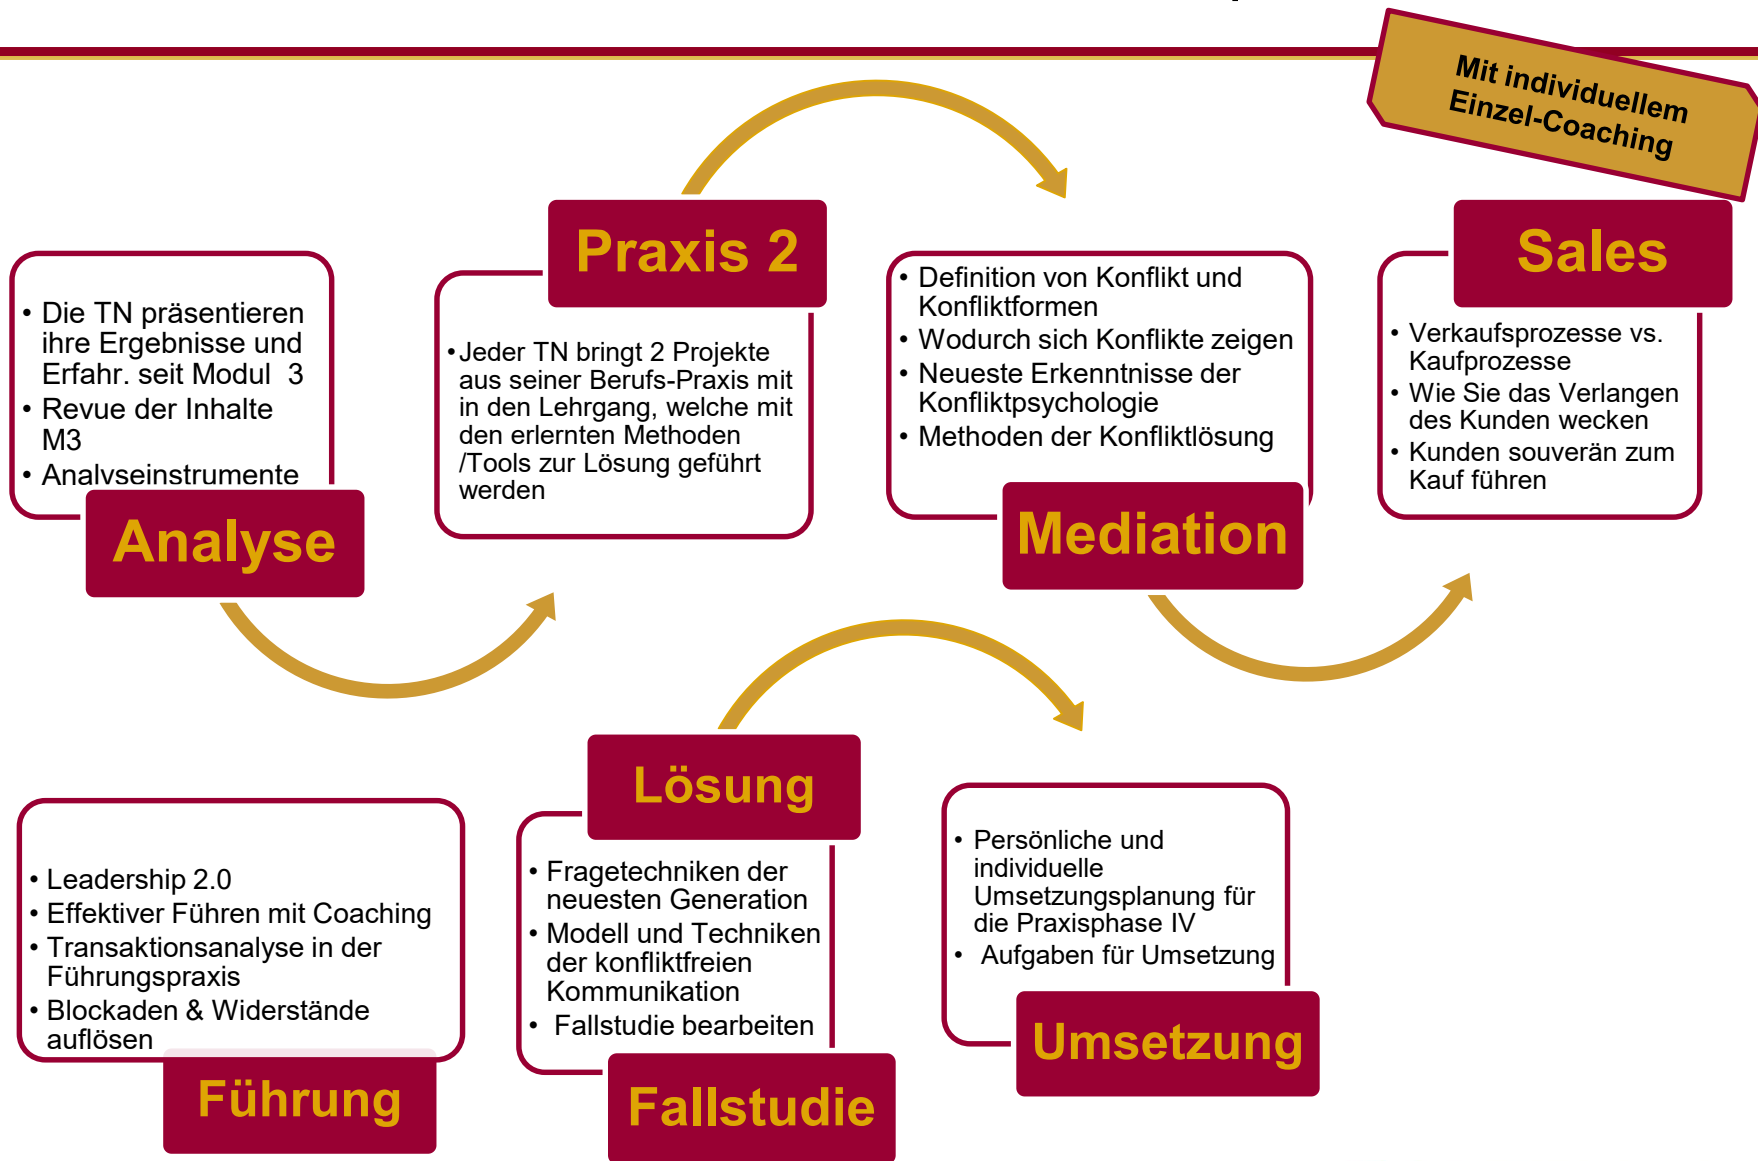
Mit individuellem Einzel-Coaching

• Die TN präsentieren ihre Ergebnisse und Erfahr. seit Modul 3
• Revue der Inhalte M3
• Analyseinstrumente

Analyse

Praxis 2

•Jeder TN bringt 2 Projekte aus seiner Berufs-Praxis mit in den Lehrgang, welche mit den erlernten Methoden /Tools zur Lösung geführt werden

• Definition von Konflikt und Konfliktformen
• Wodurch sich Konflikte zeigen
• Neueste Erkenntnisse der Konfliktpsychologie
• Methoden der Konfliktlösung

Mediation

Sales

• Verkaufsprozesse vs. Kaufprozesse
• Wie Sie das Verlangen des Kunden wecken
• Kunden souverän zum Kauf führen

• Leadership 2.0
• Effektiver Führen mit Coaching
• Transaktionsanalyse in der Führungspraxis
• Blockaden & Widerstände auflösen

Führung

Lösung

• Fragetechniken der neuesten Generation
• Modell und Techniken der konfliktfreien Kommunikation
• Fallstudie bearbeiten

Fallstudie

• Persönliche und individuelle Umsetzungsplanung für die Praxisphase IV
• Aufgaben für Umsetzung

Umsetzung